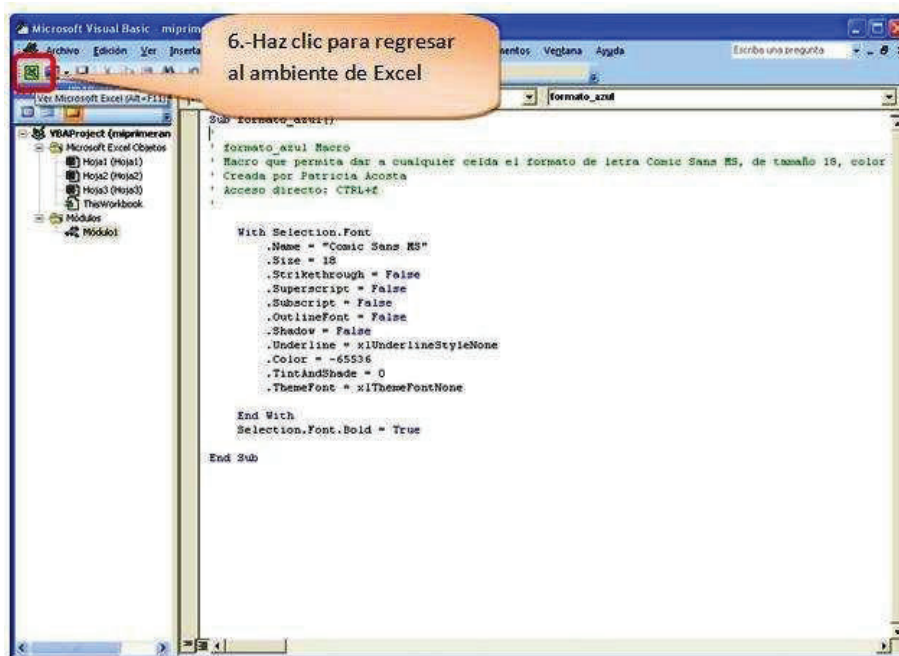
Microsoft Visual Basic - miprim

Archivo Edición Ver Inserta

6.-Haz clic para regresar al ambiente de Excel

mentos Ventana Ayuda

Escriba una pregunta

Ver Microsoft Excel (Alt+F11)

formato_azul

VBAProject (miprimeran
Microsoft Excel Objetos
Hoja1 (Hoja1)
Hoja2 (Hoja2)
Hoja3 (Hoja3)
ThisWorkbook
Módulos
Módulo1

Sub formato_azul()
'
' formato_azul Macro
' Macro que permita dar a cualquier celda el formato de letra Comic Sans MS, de tamaño 18, color
' Creada por Patricia Acosta
' Acceso directo: CTRL+f
'

    With Selection.Font
        .Name = "Comic Sans MS"
        .Size = 18
        .Strikethrough = False
        .Superscript = False
        .Subscript = False
        .OutlineFont = False
        .Shadow = False
        .Underline = xlUnderlineStyleNone
        .Color = -65536
        .TintAndShade = 0
        .ThemeFont = xlThemeFontNone

    End With
    Selection.Font.Bold = True

End Sub